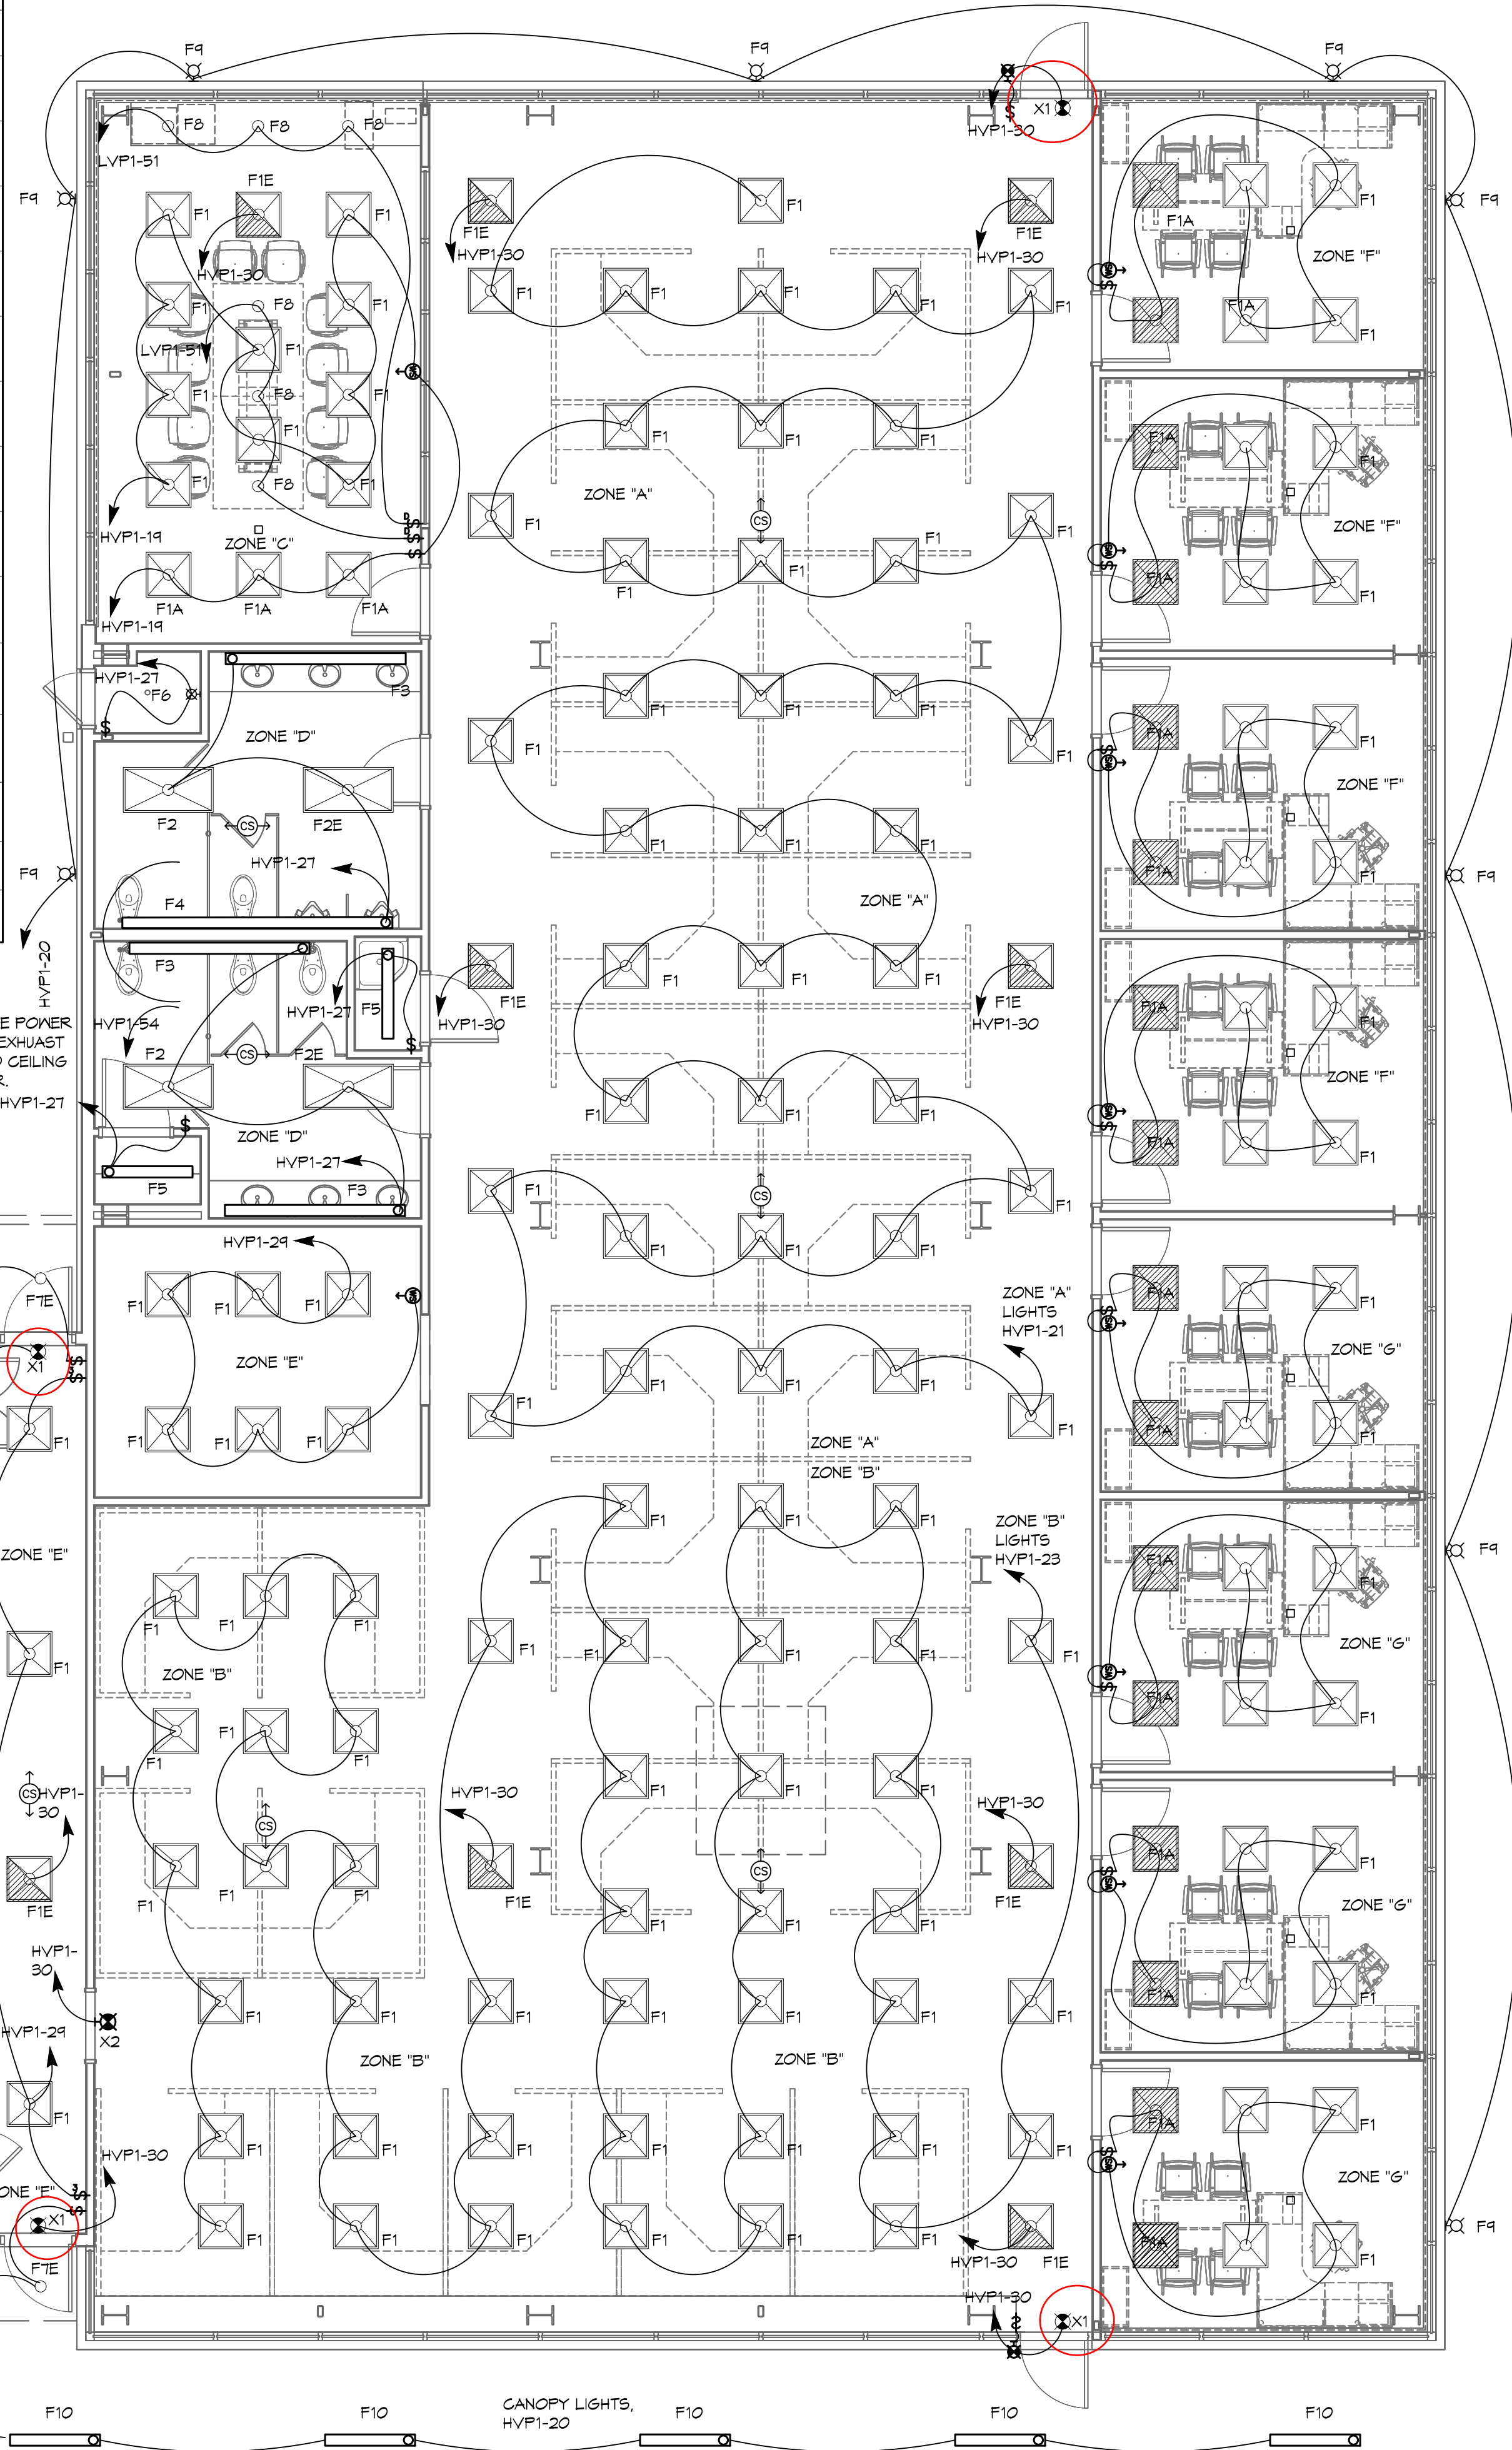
F9 F9 F9

X1 HVP1-30

F8 F8 F8
LVP1-51
F9 F9
F1E
F1 F1 F1
HVP1-30
F1E F1E F1A
HVP1-30 HVP1-30
F1 F1 F1 F1 F1 F1
F8 F1 ZONE "F"
F1 F1A F1
LVP1-51 F1
F1 F8 F1
F1
F1 F1A
F8 F1
F1 F1 F1 F1
HVP1-19 ZONE "A" F1 F1
ZONE "C" F1 CS F1 ZONE "F"
F1 F1 F1A F1
F1A F1A F1A
HVP1-19

HVP1-27
F6 F3
F1 F1 F1 F1A F1
ZONE "D" F1 F1
ZONE "F"
F2 CS F2E F1 F1 F1 F1A F1
F9 HVP1-27 F9
ZONE "A"
F4
F1E F1A
HVP1-20 F3 F1 F1 F1 F1
HVP1-27 F5 F1E
E POWER HVP1-54 HVP1-30 HVP1-30 ZONE "F"
EXHAUST F2 CS F2E
CEILING F1 F1 F1
HVP1-27 F1A F1
ZONE "D"
HVP1-27 F3 F1 CS F1
F5
HVP1-29 F1 F1 F1
ZONE "A"
F1E LIGHTS F1
HVP1-21 ZONE "G"
X1 F1 F1 F1 ZONE "E"
F1 F1 F1 F1 F1 F1 F1A F1
F1 F1
ZONE "A"
ZONE "B"
ZONE "E" F1 F1 F1 F1A F9
ZONE "B" F1
F1 F1 LIGHTS
F1 HVP1-23 ZONE "G"
F1 F1 F1 F1 F1 F1
ZONE "B" F1 F1A F1
F1 F1
F1 F1 F1 F1 F1
CS HVP1-30 F1 F1
HVP1-30 HVP1-30 HVP1-30 F1A
CS CS ZONE "G"
F1 F1
F1E F1 F1 F1E F1 F1 F1E
F1A F1
HVP1-30
F1 F1 F1 F1 F1 F1 F1
X2
HVP1-29 ZONE "B" ZONE "B"
F1 F1A F1
F1 F1 F1 F1 F1 F1 F1 F1
HVP1-30 ZONE "G"
ONE "E" F9
X1 F1 F1 F1 F1 F1 F1 F1
F1E HVP1-30 F1E F1A F1
HVP1-30
X1

F10 F10 CANOPY LIGHTS, HVP1-20 F10 F10 F10